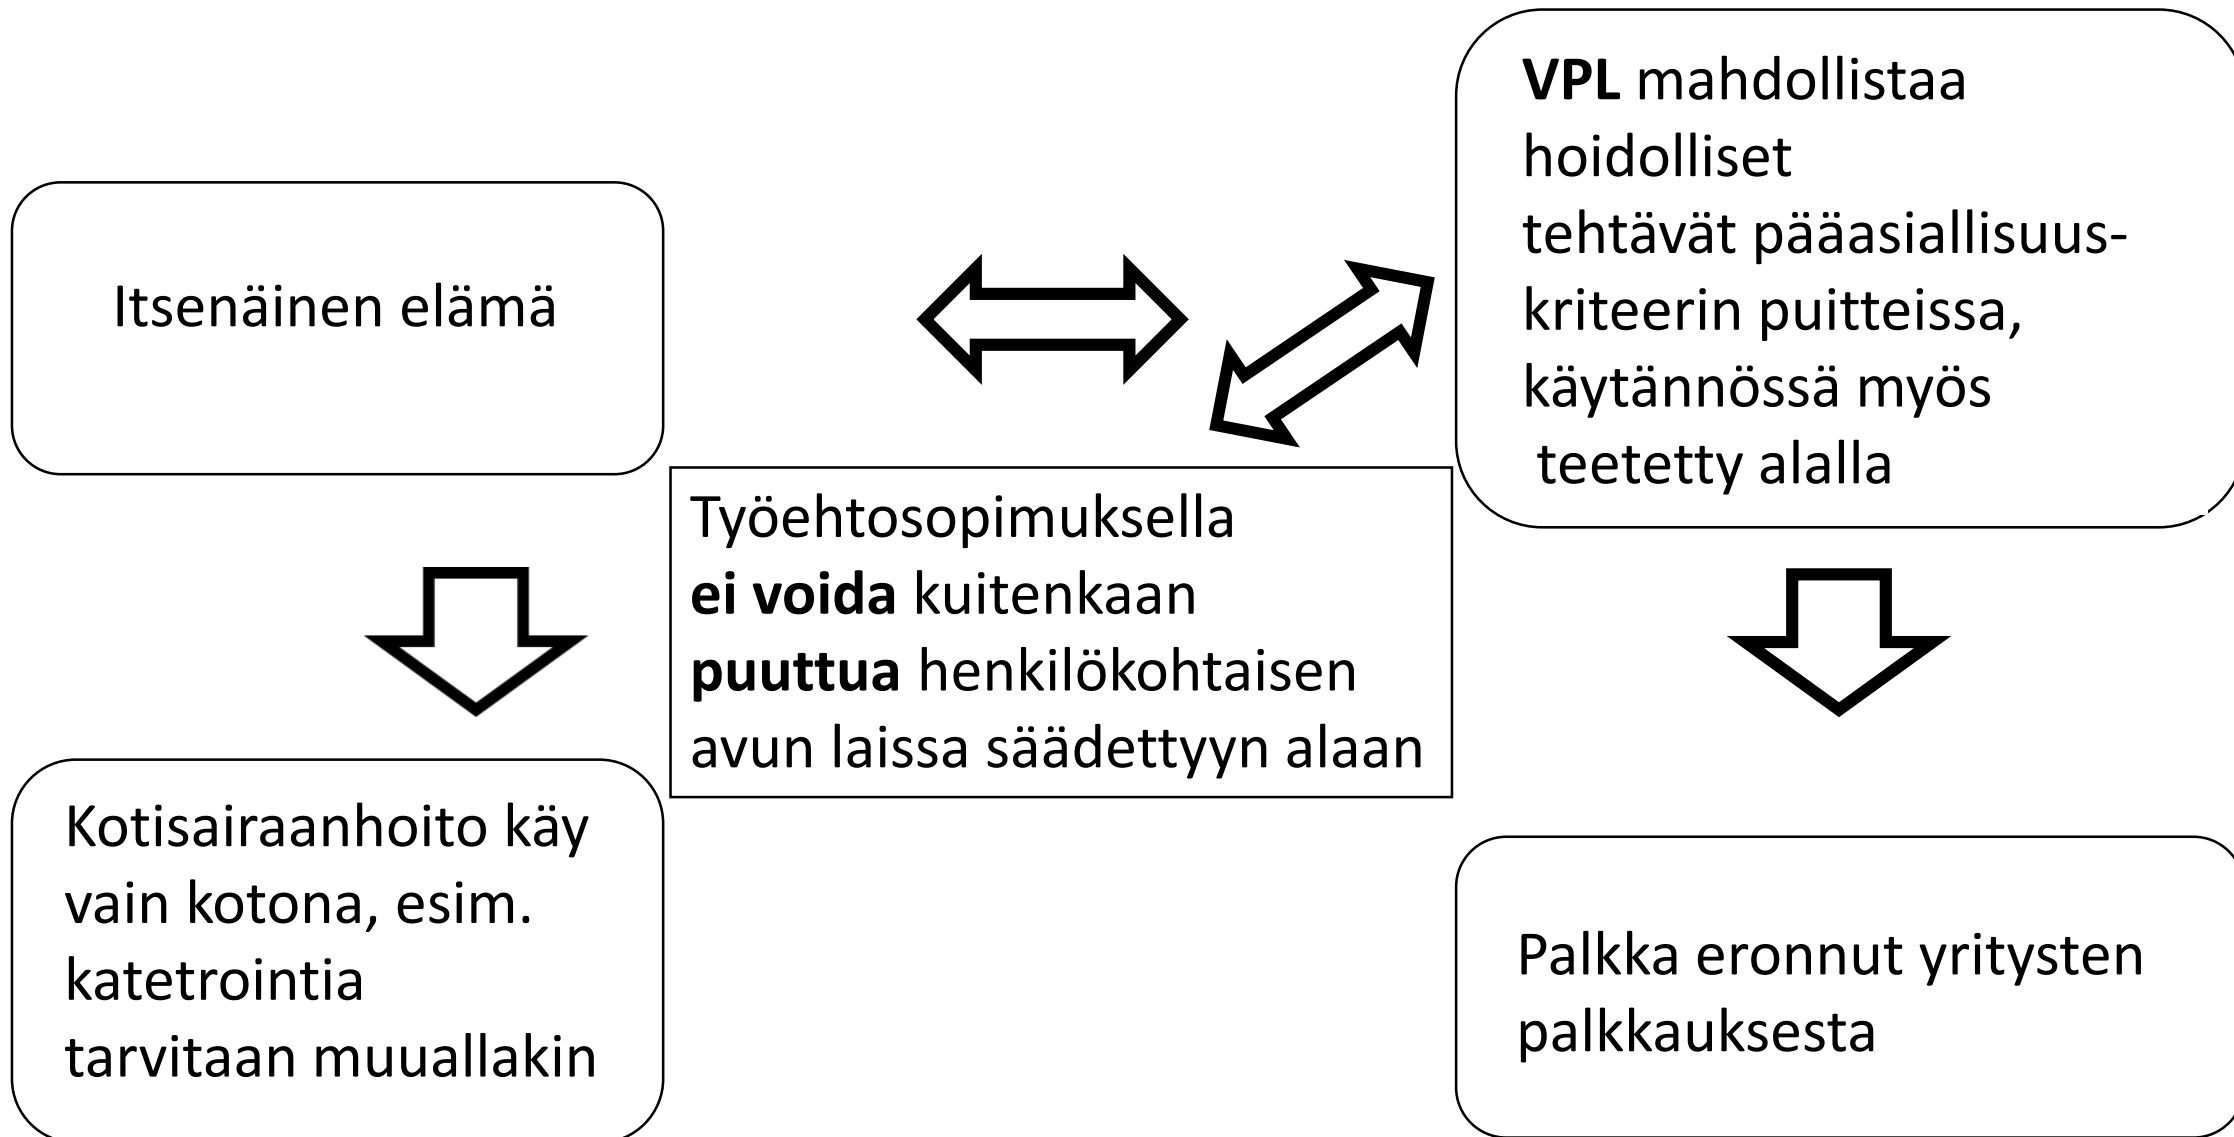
Itsenäinen elämä

VPL mahdollistaa hoidolliset tehtävät pääasiallisuuskriteerin puitteissa, käytännössä myös teetetty alalla

Työehtosopimuksella ei voida kuitenkaan puuttua henkilökohtaisen avun laissa säädettyyn alaan

Kotisairaanhoito käy vain kotona, esim. katetrointia tarvitaan muuallakin

Palkka eronnut yritysten palkkauksesta